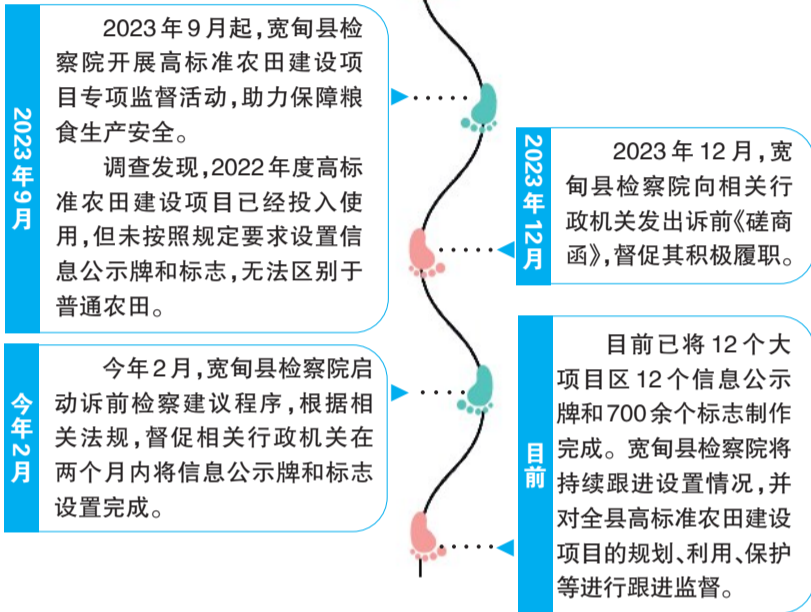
2023年9月

2023年9月起，宽甸县检察院开展高标准农田建设项目专项监督活动，助力保障粮食生产安全。

调查发现，2022年度高标准农田建设项目已经投入使用，但未按照规定要求设置信息公示牌和标志，无法区别于普通农田。

2023年12月

2023年12月，宽甸县检察院向相关行政机关发出诉前《磋商函》，督促其积极履职。

今年2月

今年2月，宽甸县检察院启动诉前检察建议程序，根据相关法规，督促相关行政机关在两个月内将信息公示牌和标志设置完成。

目前

目前已将12个大项目区12个信息公示牌和700余个标志制作完成。宽甸县检察院将持续跟进设置情况，并对全县高标准农田建设项目的规划、利用、保护等进行跟进监督。